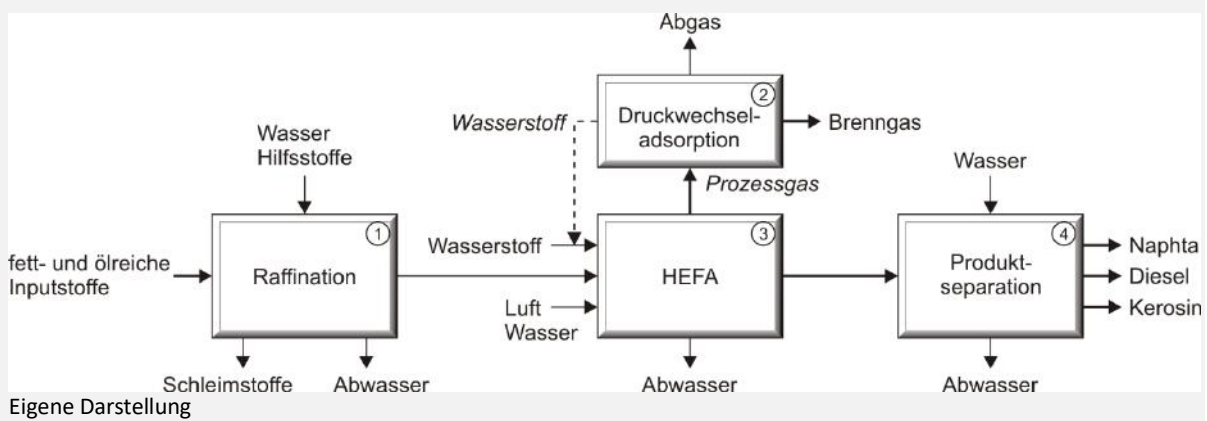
Abgas

Wasserstoff

Druckwechseladsorption ②

Brenngas

Wasser
Hilfsstoffe

Prozessgas

Wasser

fett- und ölreiche Inputstoffe

Raffination ①

Wasserstoff

HEFA ③

Produktseparation ④

Naphta
Diesel
Kerosin

Luft
Wasser

Schleimstoffe

Abwasser

Abwasser

Abwasser

Eigene Darstellung